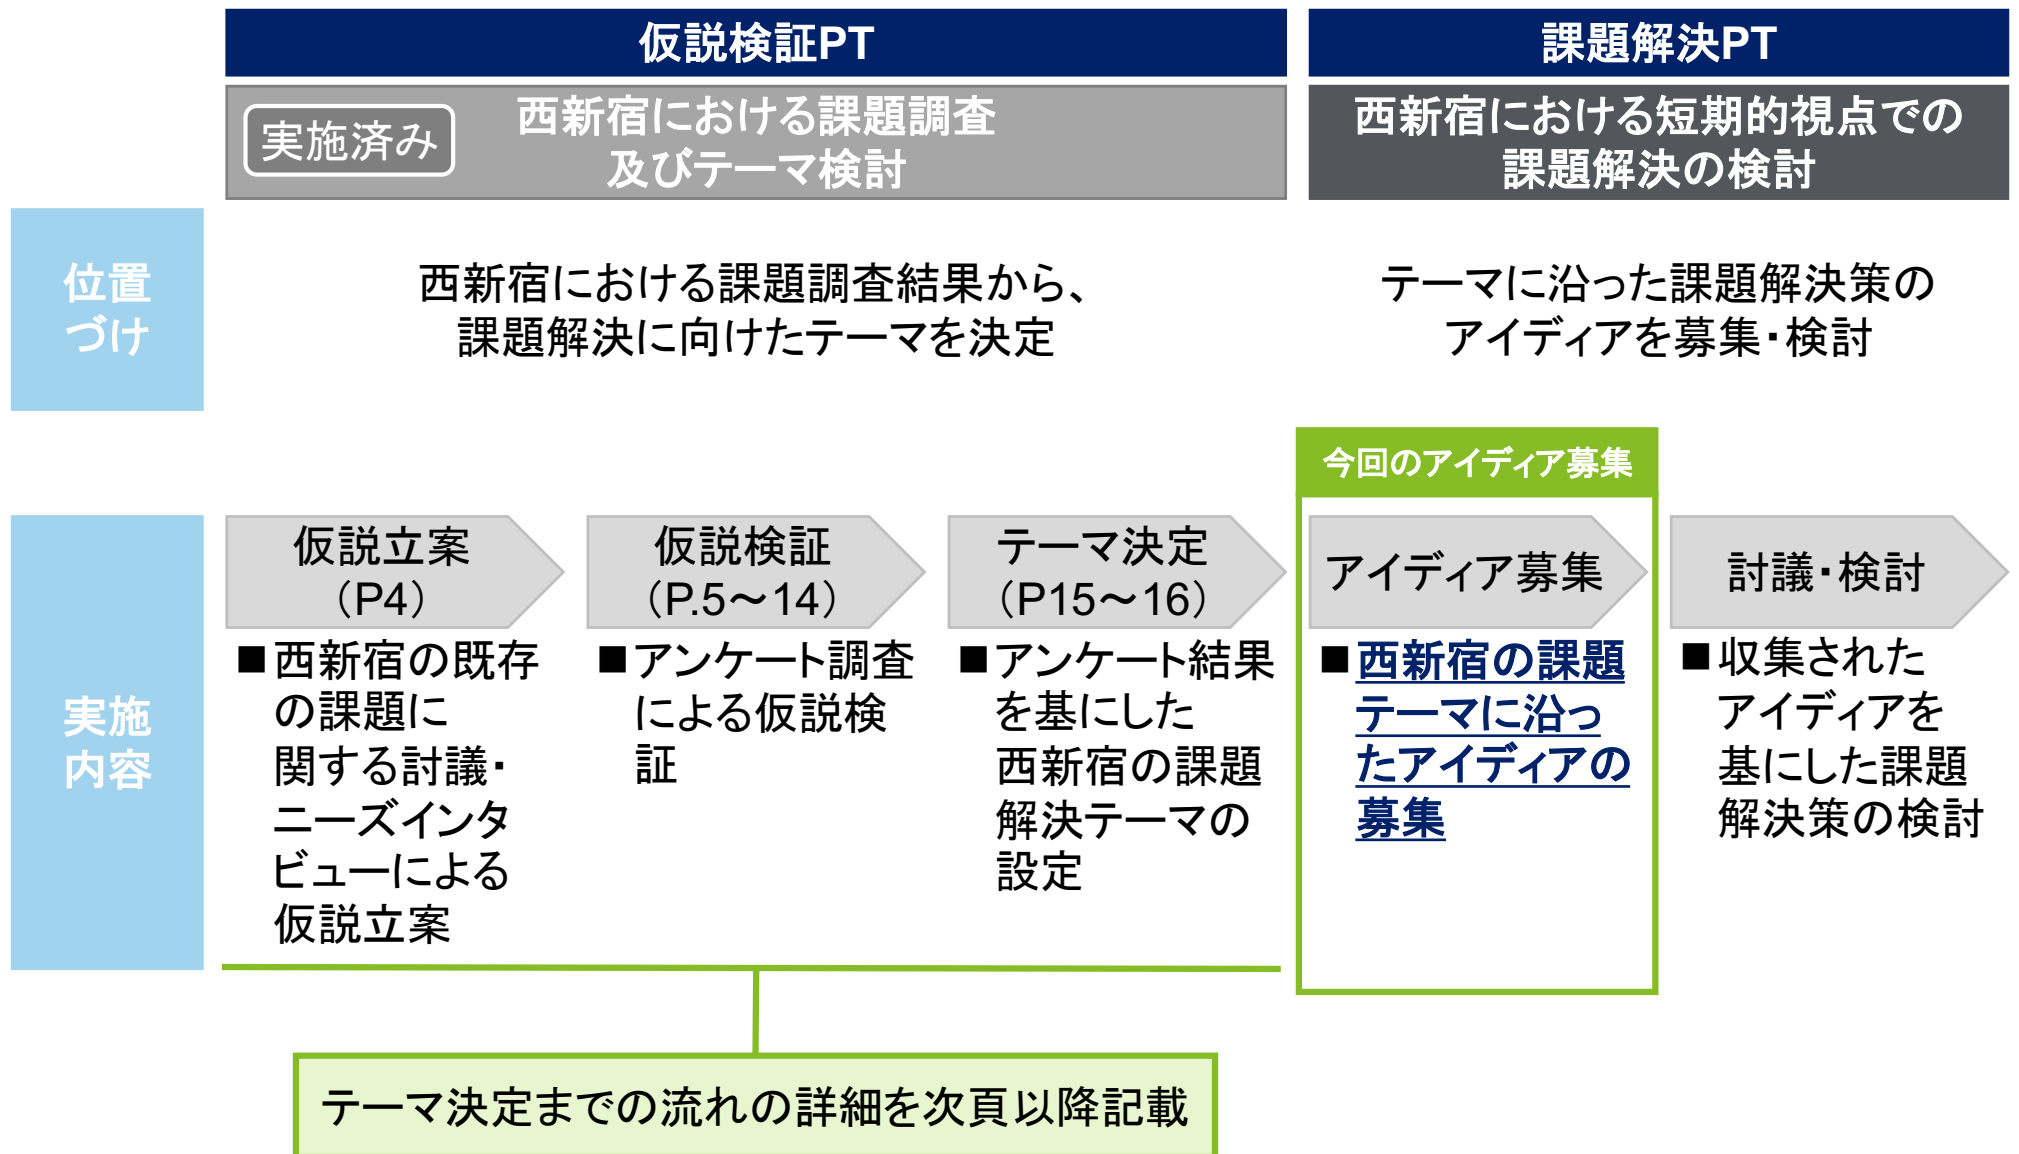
仮説検証PT

課題解決PT

実施済み

西新宿における課題調査及びテーマ検討

西新宿における短期的視点での課題解決の検討

位置づけ

西新宿における課題調査結果から、課題解決に向けたテーマを決定

テーマに沿った課題解決策のアイディアを募集・検討

今回のアイディア募集

実施内容

仮説立案（P4）

■西新宿の既存の課題に関する討議・ニーズインタビューによる仮説立案

仮説検証（P.5～14）

■アンケート調査による仮説検証

テーマ決定（P15～16）

■アンケート結果を基にした西新宿の課題解決テーマの設定

アイディア募集

■西新宿の課題テーマに沿ったアイディアの募集

討議・検討

■収集されたアイディアを基にした課題解決策の検討

テーマ決定までの流れの詳細を次頁以降記載